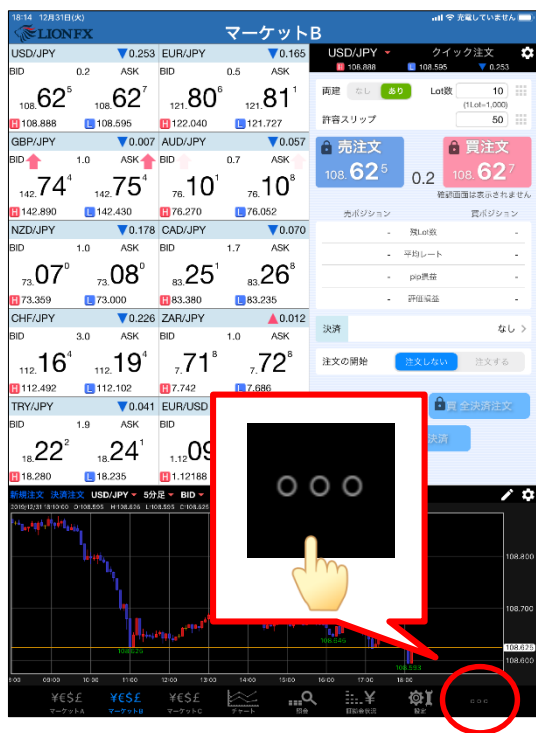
18:14 12月31日(火)

充電していません

LION FX

マーケットB

USD/JPY ▼0.253
BID 0.2 ASK
108.62⁵ 108.62⁷
H 108.888 L 108.595

EUR/JPY ▼0.165
BID 0.5 ASK
121.80⁶ 121.81¹
H 122.040 L 121.727

GBP/JPY ▼0.007
BID 1.0 ASK
142.74⁴ 142.75⁴
H 142.890 L 142.430

AUD/JPY ▼0.057
BID 0.7 ASK
76.10¹ 76.10⁸
H 76.270 L 76.052

NZD/JPY ▼0.178
BID 1.0 ASK
73.07⁰ 73.08⁰
H 73.359 L 73.000

CAD/JPY ▼0.070
BID 1.7 ASK
83.25¹ 83.26⁸
H 83.380 L 83.235

CHF/JPY ▼0.226
BID 3.0 ASK
112.16⁴ 112.19⁴
H 112.492 L 112.102

ZAR/JPY ▲0.012
BID 1.0 ASK
7.71⁸ 7.72⁸
H 7.742 L 7.686

TRY/JPY ▼0.041
BID 1.9 ASK
18.22² 18.24¹
H 18.280 L 18.235

EUR/USD
BID
1.09
H 1.12188

USD/JPY クイック注文
H 108.888 L 108.595 ▼0.253

両建 なし あり Lot数 10
(1Lot=1,000)
許容スリップ 50

売注文 108.62⁵
0.2
買注文 108.62⁷
確認画面は表示されません

売ポジション 買ポジション
- 総Lot数 -
- 平均レート -
- pip損益 -
- 評価損益 -

決済 なし >

注文の開始 注文しない 注文する

買 全決済注文

決済

新規注文 決済注文 USD/JPY 5分足 BID
2019/12/31 18:10:00 O:108.595 H:108.626 L:108.595 C:108.626

108.800
108.700
108.627
108.600
108.625
108.545
108.593

16:00 17:00 18:00

マーケットA マーケットB マーケットC チャート 照会 詳細検索 設定